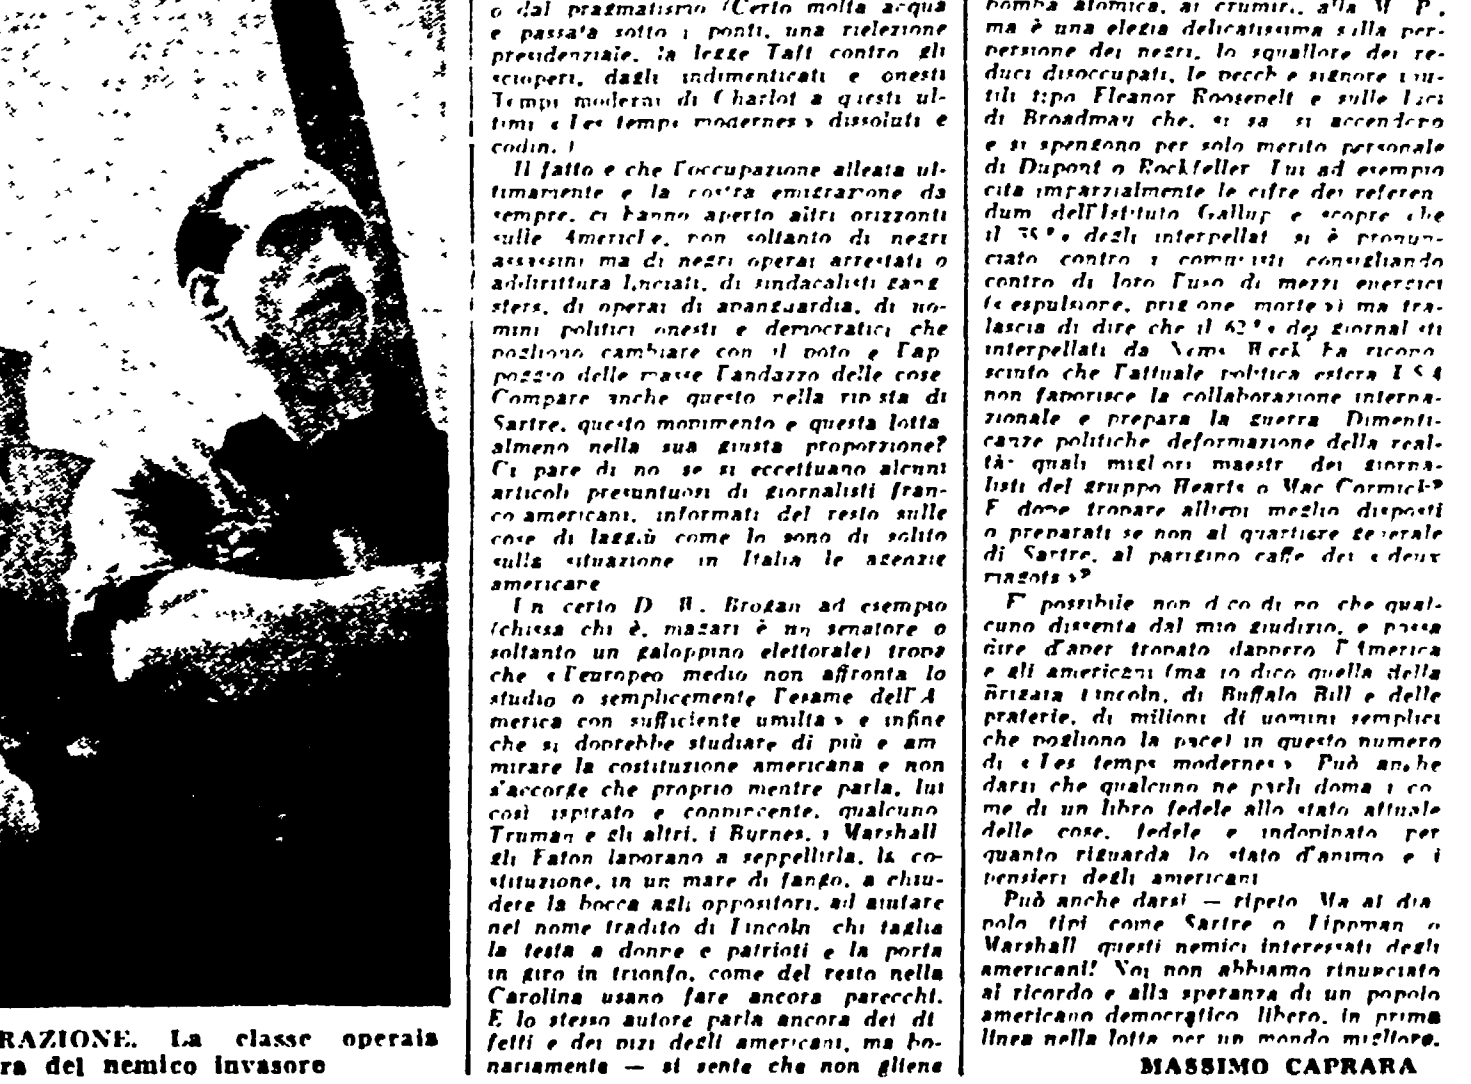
RAZIONE. La classe operaia
ra del nemico invasore

o dal pragmatismo (Certo molta acqua è passata sotto i ponti, una rielezione presidenziale, la legge Taft contro gli scioperi, dagli indimenticati e onesti Tempi moderni di Charlot a questi ultimi «Les temps modernes» dissoluti e codini.)

Il fatto è che l'occupazione alleata ultimamente e la nostra emigrazione da sempre, ci hanno aperto altri orizzonti sulle Americhe, non soltanto di negri assassini ma di negri operai arrestati o addirittura linciati, di sindacalisti gangsters, di operai di avanguardia, di uomini politici onesti e democratici che vogliono cambiare con il voto e l'appoggio delle masse l'andazzo delle cose. Compare anche questo nella rivista di Sartre, questo movimento e questa lotta almeno nella sua giusta proporzione? Ci pare di no se si eccettuano alcuni articoli presuntuosi di giornalisti franco americani, informati del resto sulle cose di laggiù come lo sono di solito sulla situazione in Italia le agenzie americane.

Un certo D. W. Brogan ad esempio (chissà chi è, magari è un senatore o soltanto un galoppino elettorale) trova che «l'europeo medio non affronta lo studio o semplicemente l'esame dell'America con sufficiente umiltà» e infine che si dovrebbe studiare di più e ammirare la costituzione americana e non s'accorge che proprio mentre parla, lui così ispirato e convincente, qualcuno Truman e gli altri, i Burnes, i Marshall gli Eaton lavorano a seppellirla, la costituzione, in un mare di fango, a chiudere la bocca agli oppositori, ad aiutare nel nome tradito di Lincoln chi taglia la testa a donne e patrioti e la porta in giro in trionfo, come del resto nella Carolina usano fare ancora parecchi. E lo stesso autore parla ancora dei di fetti e dei vizi degli americani, ma bonariamente — si sente che non gliene

bomba atomica, ai crumiri, alla M. P., ma è una elegia delicatissima sulla perversione dei negri, lo squallore dei reduci disoccupati, le vecchie signore inutili tipo Eleanor Roosevelt e sulle luci di Broadway che, si sa, si accendono e si spengono per solo merito personale di Dupont o Rockfeller. Lui ad esempio cita imparzialmente le cifre dei referendum dell'Istituto Gallup e scopre che il 35% degli interpellati si è pronunciato contro i comunisti consigliando contro di loro l'uso di mezzi energici («espulsione, prigione, morte») ma tralascia di dire che il 62% dei giornalisti interpellati da News Week ha riconosciuto che l'attuale politica estera USA non favorisce la collaborazione internazionale e prepara la guerra. Dimenticanze politiche, deformazione della realtà: quali migliori maestri dei giornalisti del gruppo Hearts o Mac Cormick? E dove trovare allievi meglio disposti o preparati se non al quartiere generale di Sartre, al parigino caffè dei «deux magots»?

E' possibile, non dico di no, che qualcuno dissenta dal mio giudizio, e possa dire d'aver trovato davvero l'America e gli americani (ma io dico quella della Brigata Lincoln, di Buffalo Bill e delle praterie, di milioni di uomini semplici che vogliono la pace) in questo numero di «Les temps modernes». Può anche darsi che qualcuno ne parli domani come di un libro fedele allo stato attuale delle cose, fedele e indovinato per quanto riguarda lo stato d'animo e i pensieri degli americani.

Può anche darsi — ripeto. Ma al diavolo tipi come Sartre o Lippman o Marshall questi nemici interessati degli americani! Noi non abbiamo rinunciato al ricordo e alla speranza di un popolo americano democratico, libero, in prima linea nella lotta per un mondo migliore.

MASSIMO CAPRARA